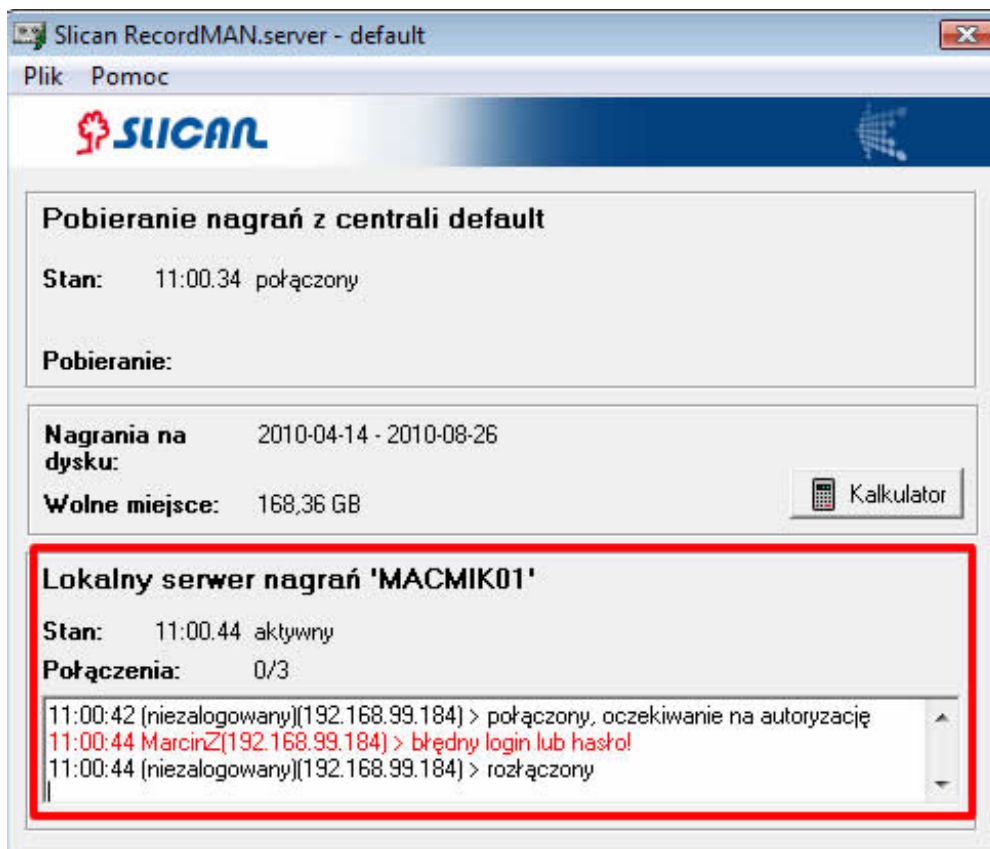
Slican RecordMAN.server - default

Plik Pomoc

SLICAN

Pobieranie nagrań z centrali default

Stan: 11:00.34 połączony

Pobieranie:

Nagrania na dysku: 2010-04-14 - 2010-08-26

Wolne miejsce: 168,36 GB

Kalkulator

Lokalny serwer nagrań 'MACMIK01'

Stan: 11:00.44 aktywny

Połączenia: 0/3

11:00:42 (niezalogowany)(192.168.99.184) > połączony, oczekiwanie na autoryzację
11:00:44 MarcinZ(192.168.99.184) > błędny login lub hasło!
11:00:44 (niezalogowany)(192.168.99.184) > rozłączony